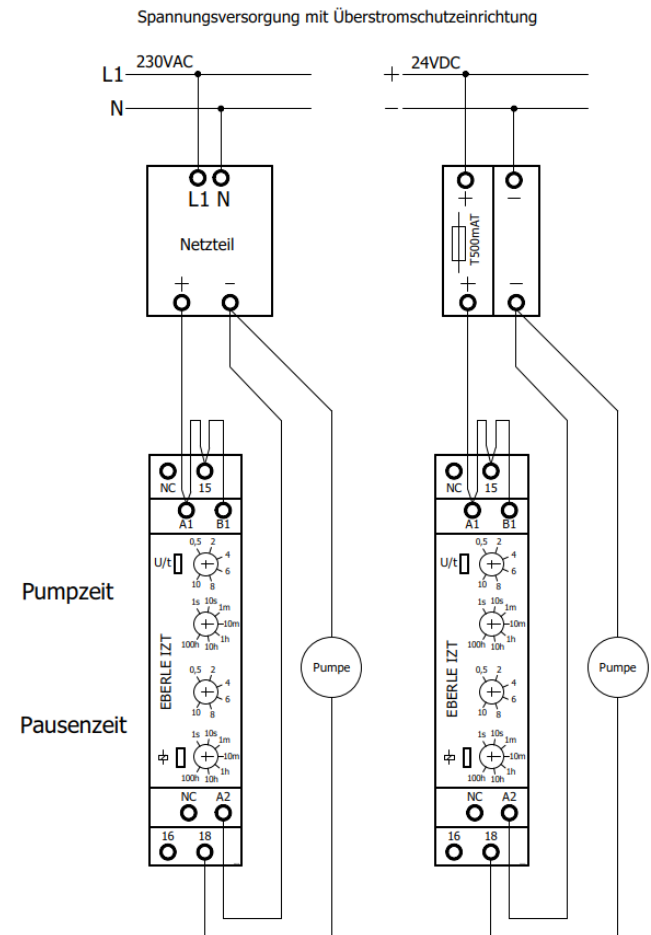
Spannungsversorgung mit Überstromschutzeinrichtung

L1 230VAC

N

L1 N

Netzteil

+ −

+ 24VDC

−

+ −

T500mAT

+ −

NC 15

A1 B1

U/t

0,5 2 4 6 8 10

1s 10s 1m 10m 1h 10h 100h

EBERLE IZT

0,5 2 4 6 8 10

1s 10s 1m 10m 1h 10h 100h

NC A2

16 18

Pumpzeit

Pausenzeit

Pumpe

NC 15

A1 B1

U/t

0,5 2 4 6 8 10

1s 10s 1m 10m 1h 10h 100h

EBERLE IZT

0,5 2 4 6 8 10

1s 10s 1m 10m 1h 10h 100h

NC A2

16 18

Pumpe